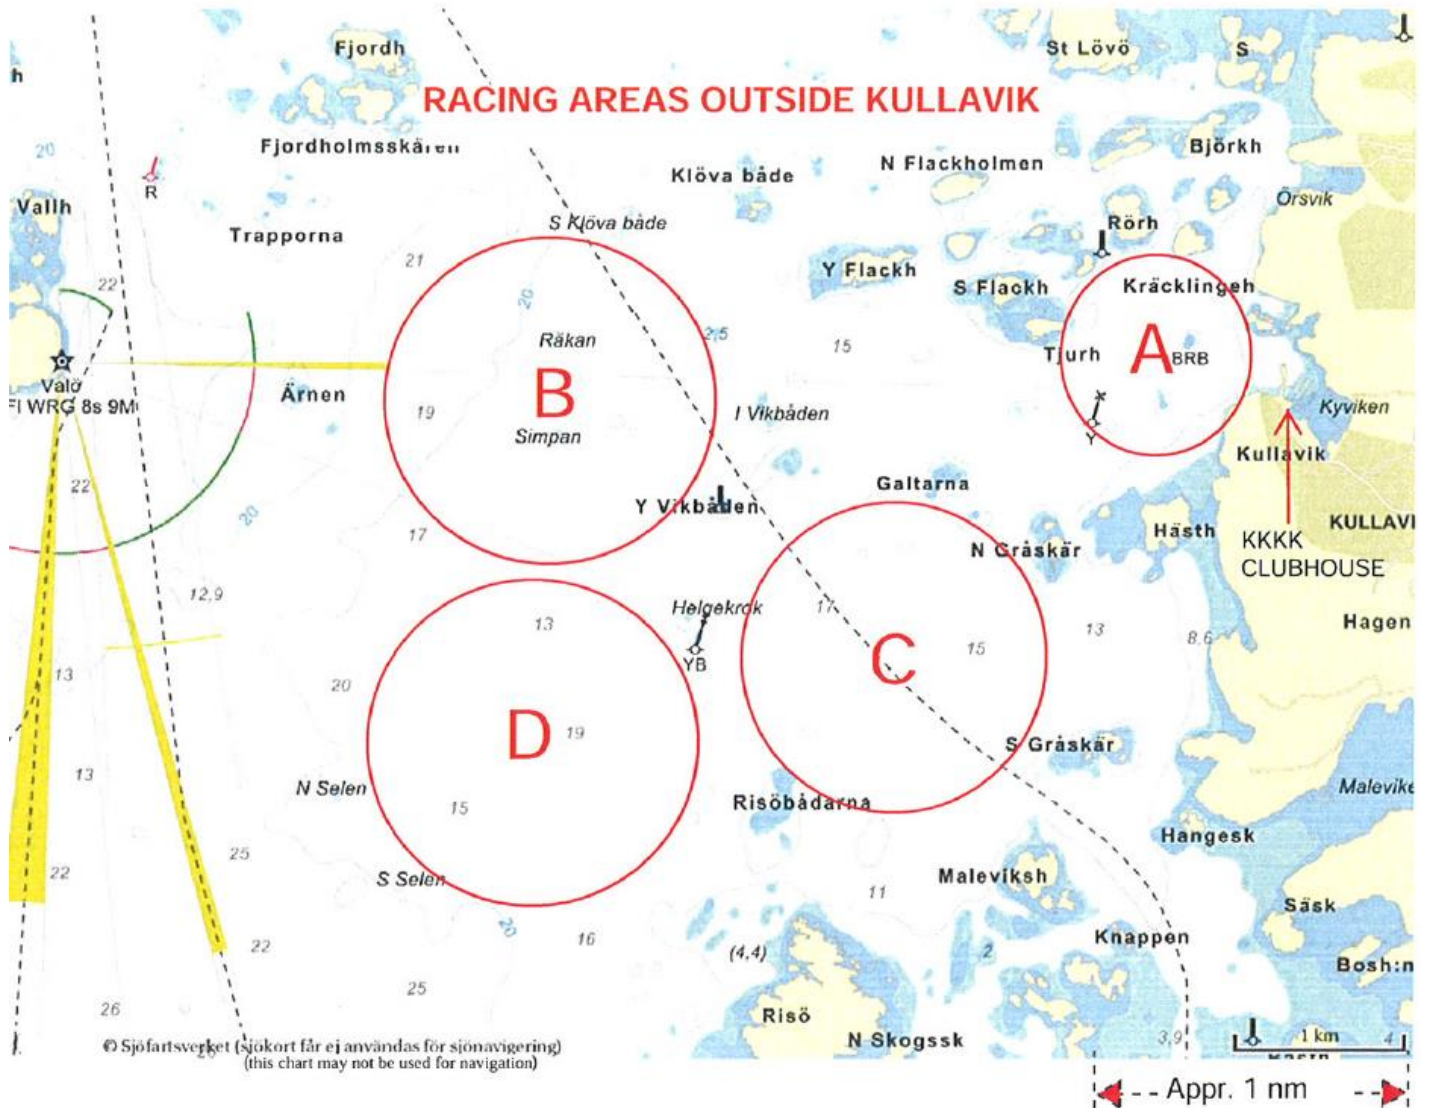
RACING AREAS OUTSIDE KULLAVIK

h
Fjordh
St Lövö
S
20
Fjordholmsskären
Björkh
Klöva både
N Flackholmen
Örsvik
Vallh
R
Trapporna
S Klöva både
Rörh
21
Y Flackh
S Flackh
Kräcklingeh
22
20
Räkan
2,5
15
A
BRB
Valö
Fl WRG 8s 9M
Ärnen
B
Tjurh
19
Simpan
I Vikbåden
Kyviken
Y
Kullavik
22
Galtarna
20
Y Vikbåden
17
Hästh
KULLAVI
KKKK CLUBHOUSE
N Gråskär
12,9
13
Helgekrok
17
13
8,6
Hagen
YB
C
15
13
20
D
19
13
S Gråskär
N Selen
15
Malevike
Risöbådarna
25
Hangesk
22
S Selen
Maleviksh
Säsk
11
20
16
Knappen
22
(4,4)
2
Bosh:n
25
26
Risö
N Skogssk
3,9
1 km
4
© Sjöfartsverket (sjökort får ej användas för sjönavigering)
(this chart may not be used for navigation)
Appr. 1 nm